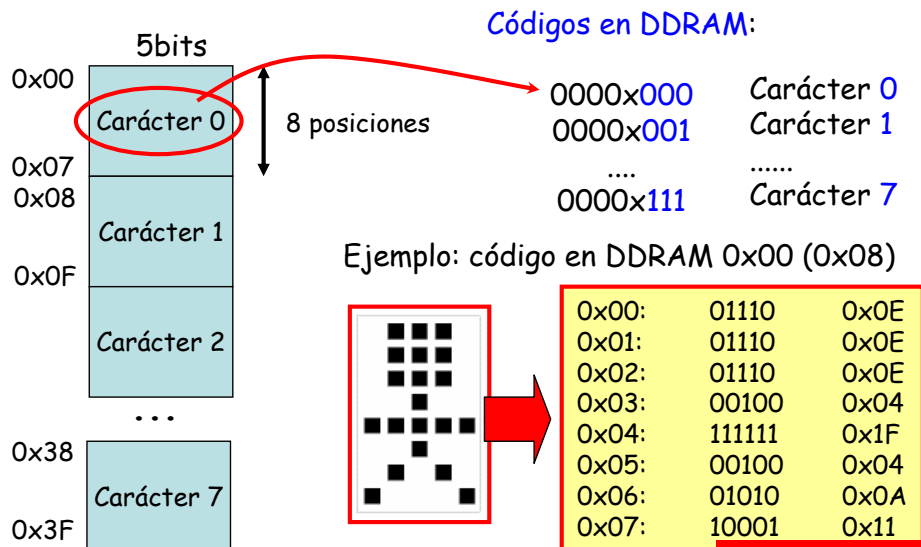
5bits

0x00

Carácter 0

0x07

0x08

Carácter 1

0x0F

Carácter 2

...

0x38

Carácter 7

0x3F

8 posiciones

Códigos en DDRAM:

0000x000 Carácter 0
0000x001 Carácter 1
.... ......
0000x111 Carácter 7

Ejemplo: código en DDRAM 0x00 (0x08)

| | | |
|---|---|---|
| 0x00: | 01110 | 0x0E |
| 0x01: | 01110 | 0x0E |
| 0x02: | 01110 | 0x0E |
| 0x03: | 00100 | 0x04 |
| 0x04: | 111111 | 0x1F |
| 0x05: | 00100 | 0x04 |
| 0x06: | 01010 | 0x0A |
| 0x07: | 10001 | 0x11 |